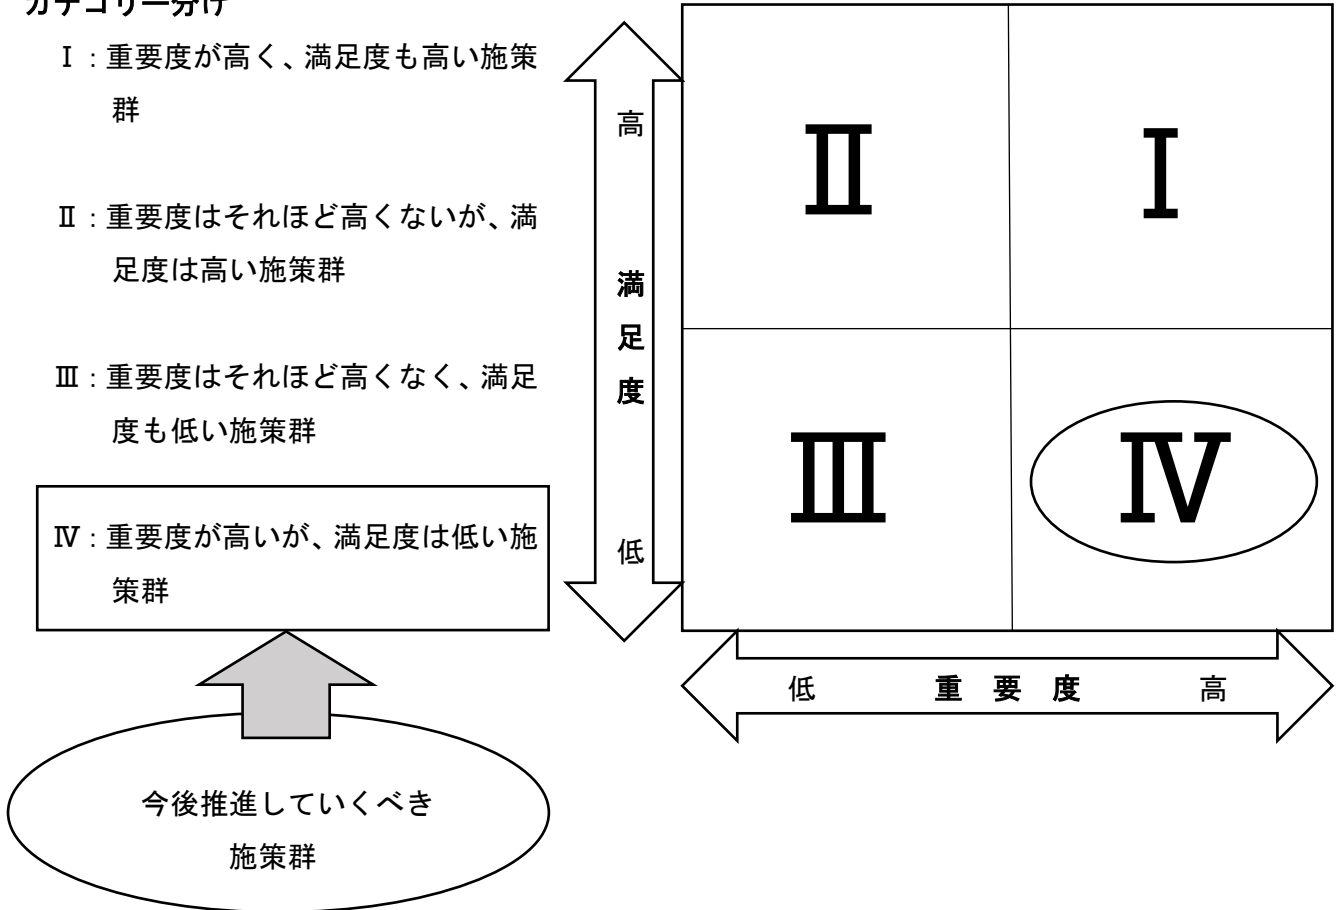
カテゴリー分け

Ⅰ：重要度が高く、満足度も高い施策群

Ⅱ：重要度はそれほど高くないが、満足度は高い施策群

Ⅲ：重要度はそれほど高くなく、満足度も低い施策群

Ⅳ：重要度が高いが、満足度は低い施策群

今後推進していくべき施策群

高
満足度
低

Ⅱ Ⅰ
Ⅲ Ⅳ

低 重要度 高